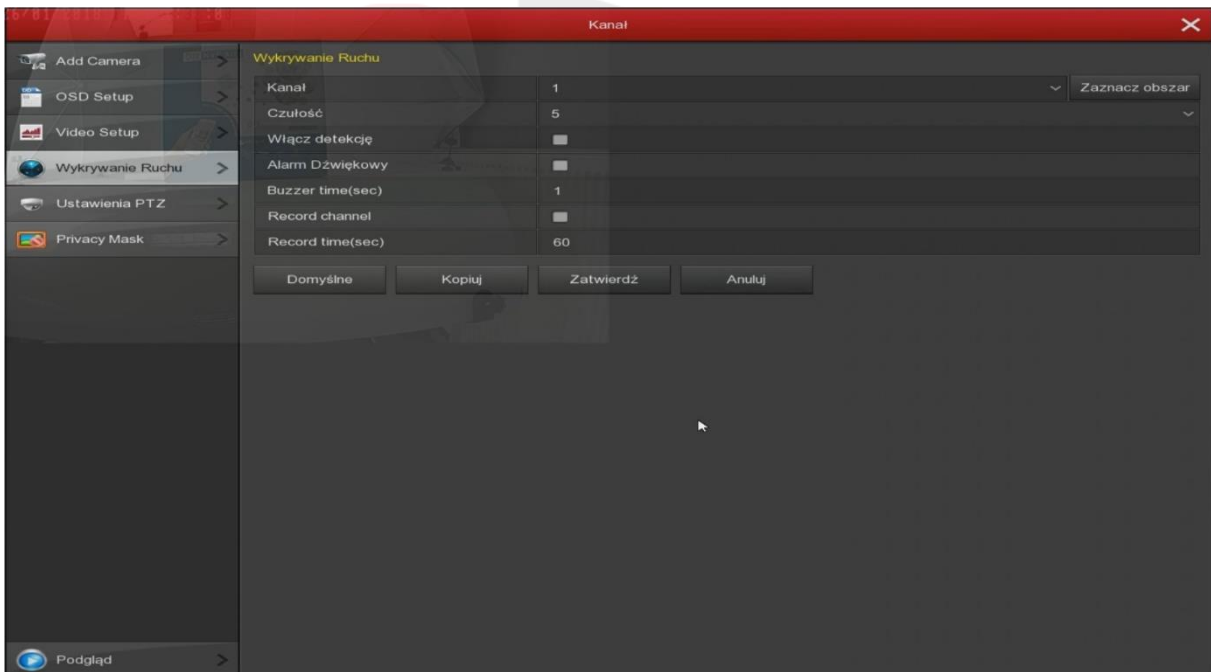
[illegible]

Kanał

Add Camera
OSD Setup
Video Setup
Wykrywanie Ruchu
Ustawienia PTZ
Privacy Mask

Wykrywanie Ruchu

| Kanał | 1 | Zaznacz obszar |
|---|---|---|
| Czułość | 5 | |
| Włącz detekcję | | |
| Alarm Dźwiękowy | | |
| Buzzer time(sec) | 1 | |
| Record channel | | |
| Record time(sec) | 60 | |

Domyślne Kopiuj Zatwierdź Anuluj

Podgląd